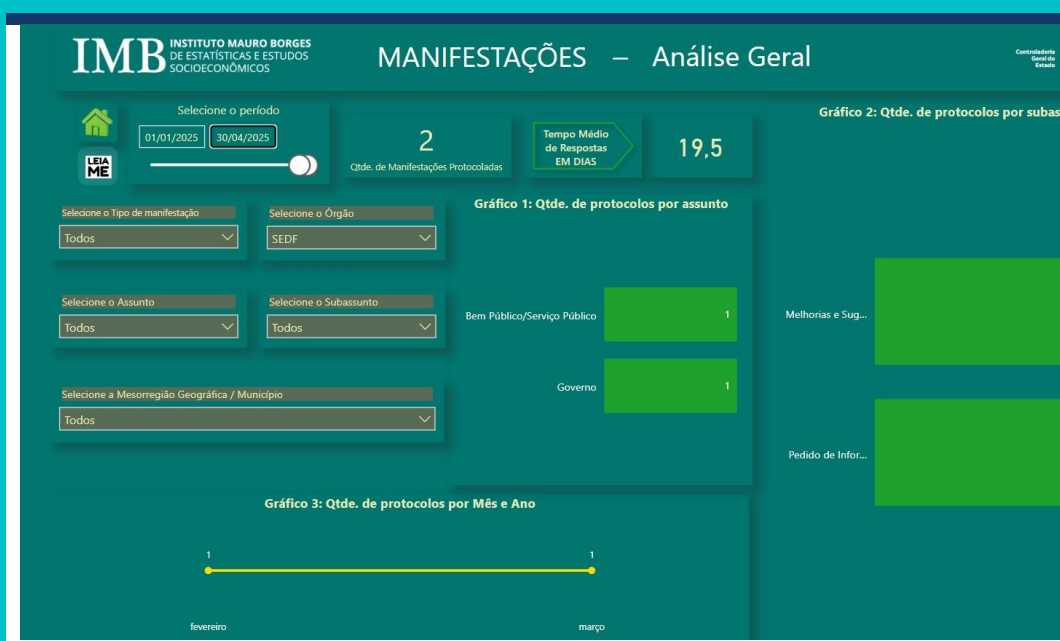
IMB INSTITUTO MAURO BORGES DE ESTATÍSTICAS E ESTUDOS SOCIOECONÔMICOS

MANIFESTAÇÕES – Análise Geral

Controladoria Geral do Estado

LEIA ME

Selecione o período

01/01/2025 30/04/2025

2
Qtde. de Manifestações Protocoladas

Tempo Médio de Respostas EM DIAS

19,5

Gráfico 2: Qtde. de protocolos por subas

Selecione o Tipo de manifestação
Todos

Selecione o Órgão
SEDF

Gráfico 1: Qtde. de protocolos por assunto

Selecione o Assunto
Todos

Selecione o Subassunto
Todos

Bem Público/Serviço Público 1

Governo 1

Melhorias e Sug...

Pedido de Infor...

Selecione a Mesorregião Geográfica / Município
Todos

Gráfico 3: Qtde. de protocolos por Mês e Ano

1 1

fevereiro março